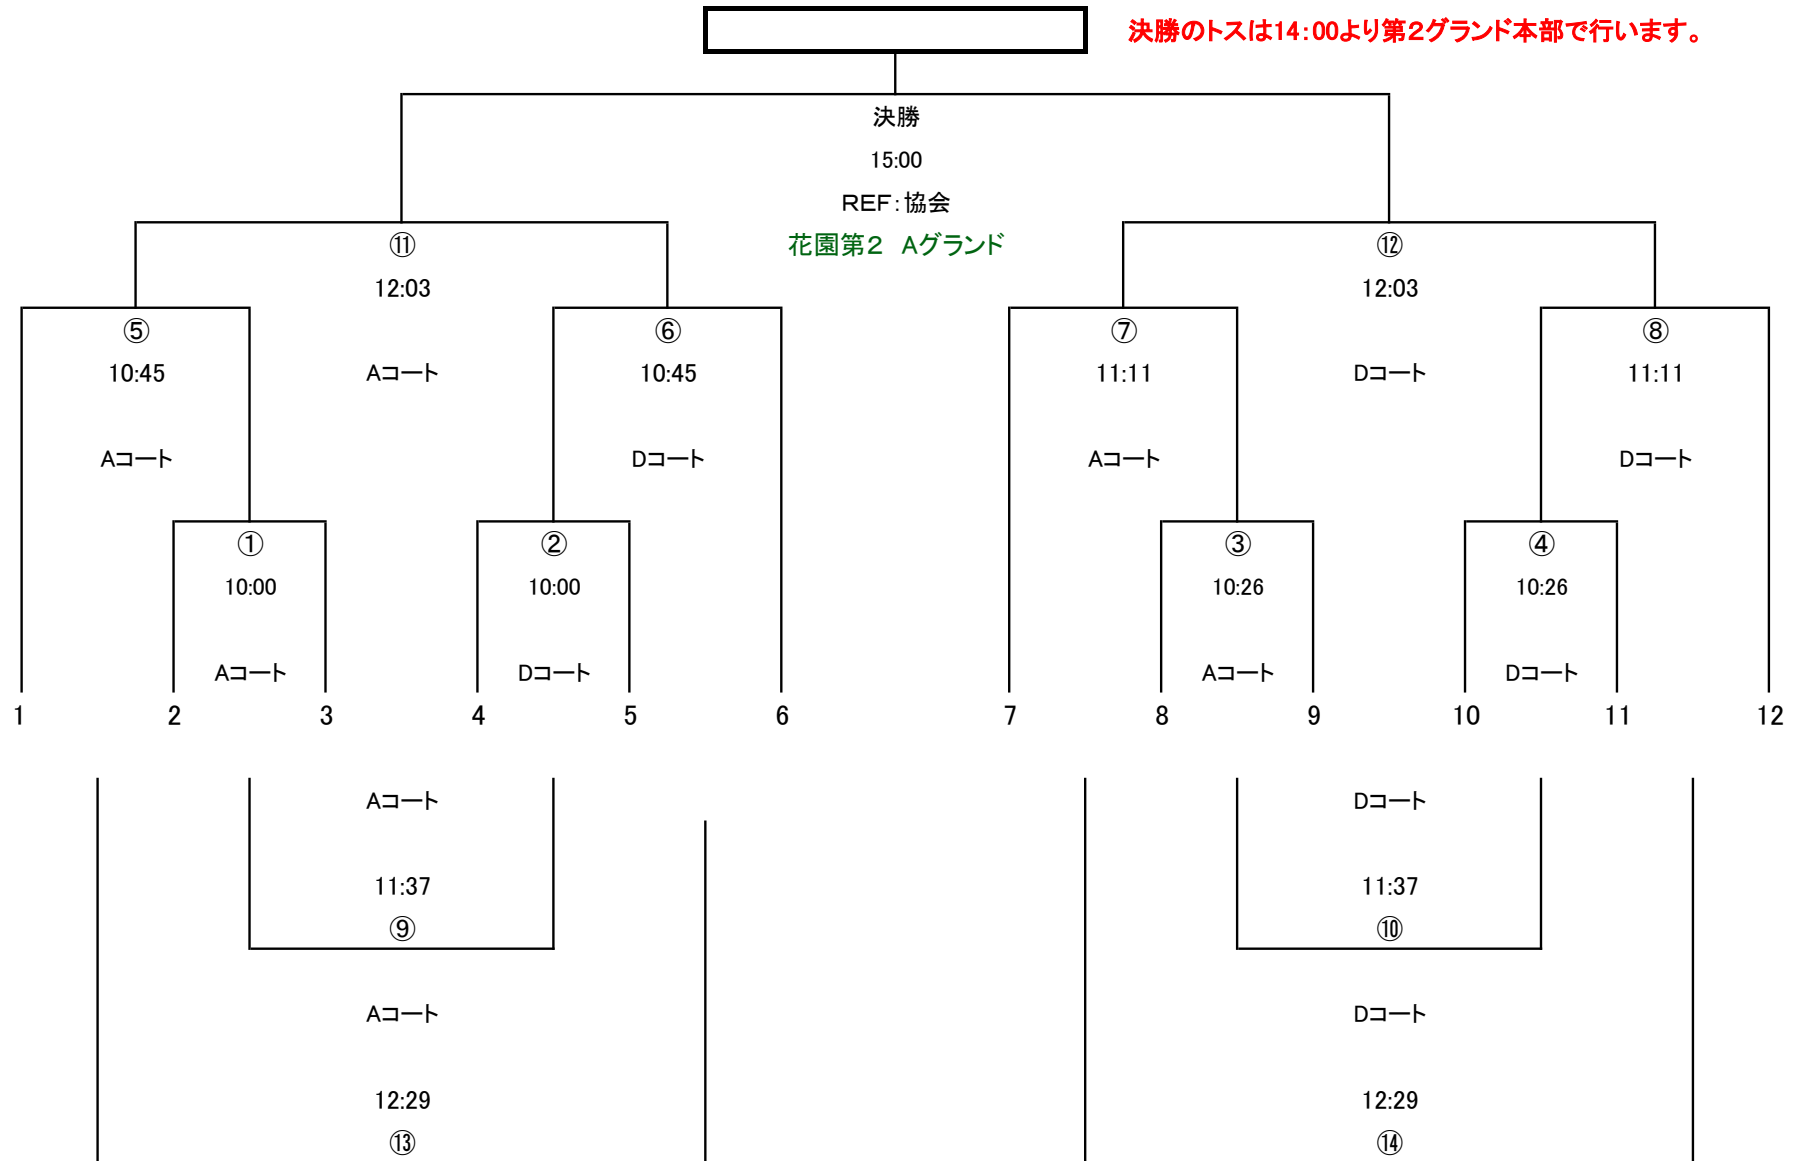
決勝のトスは14:00より第2グランド本部で行います。

決勝
15:00
REF:協会
花園第2　Aグランド

⑪
12:03
Aコート

⑫
12:03
Dコート

⑤
10:45
Aコート

⑥
10:45
Dコート

⑦
11:11
Aコート

⑧
11:11
Dコート

①
10:00
Aコート

②
10:00
Dコート

③
10:26
Aコート

④
10:26
Dコート

1 2 3 4 5 6 7 8 9 10 11 12

Aコート
11:37
⑨

Dコート
11:37
⑩

Aコート
12:29
⑬

Dコート
12:29
⑭